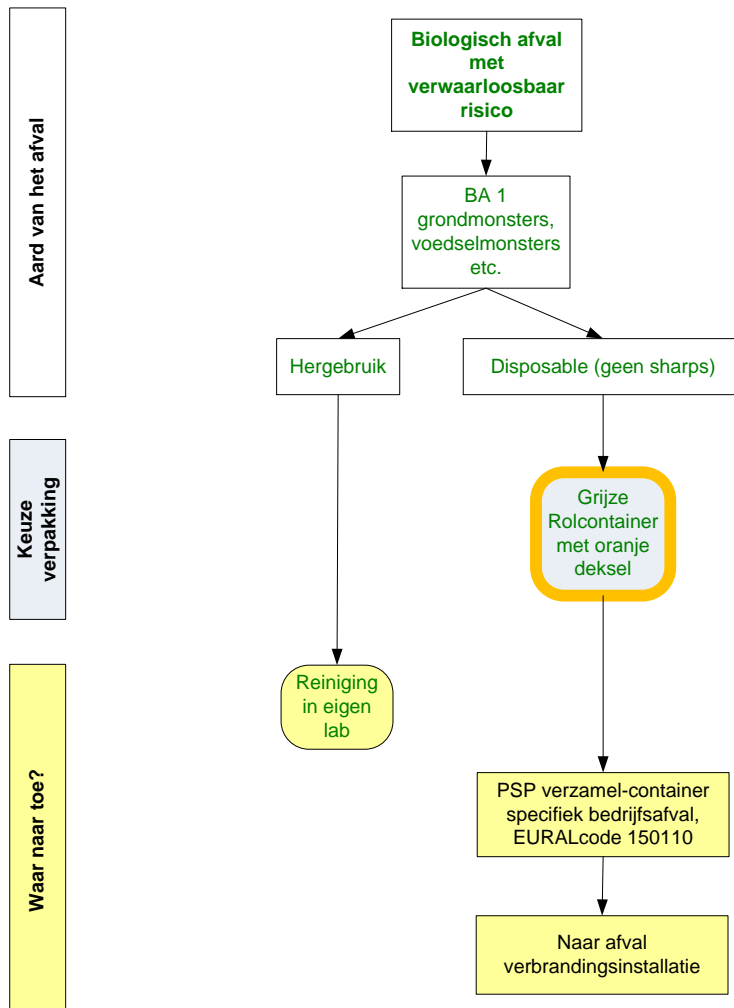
Aard van het afval

Biologisch afval met verwaarloosbaar risico

BA 1 grondmonsters, voedselmonsters etc.

Hergebruik

Disposable (geen sharps)

Keuze verpakking

Grijze Rolcontainer met oranje deksel

Waar naar toe?

Reiniging in eigen lab

PSP verzamel-container specifiek bedrijfsafval, EURALcode 150110

Naar afval verbrandingsinstallatie